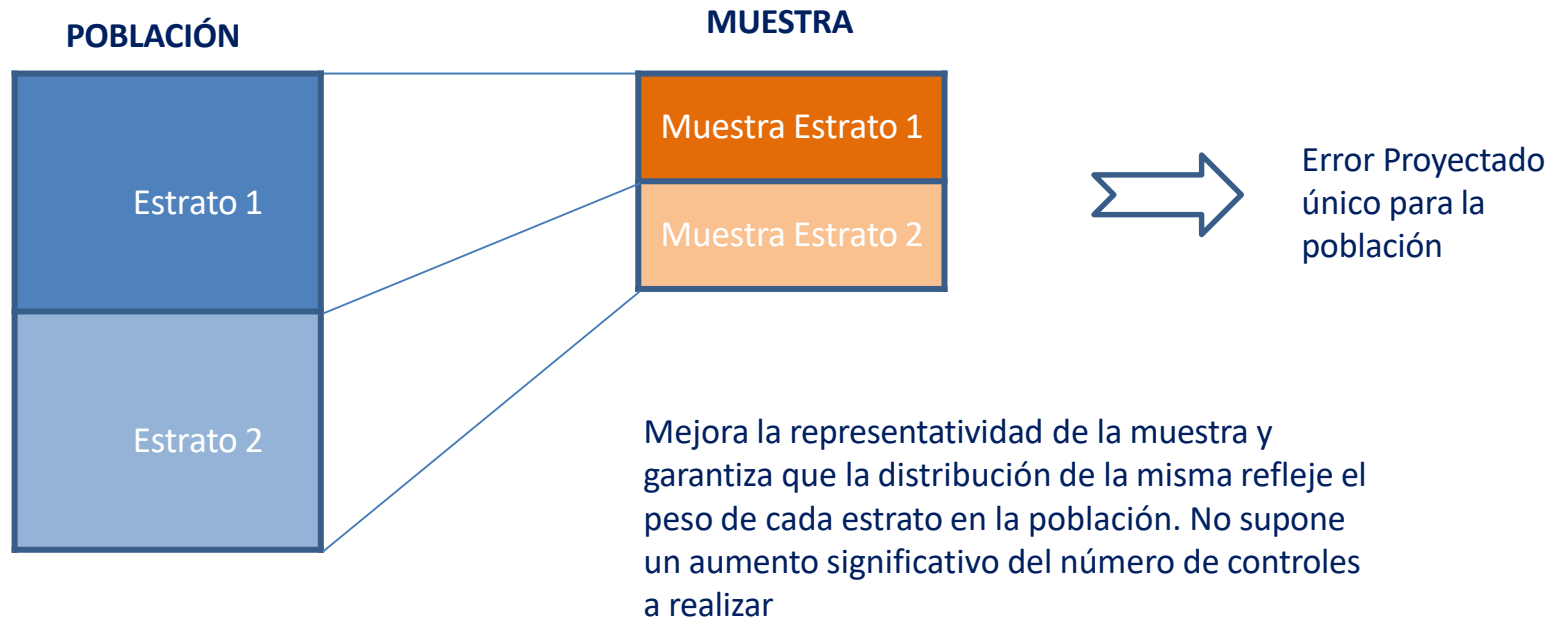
POBLACIÓN

MUESTRA

Estrato 1

Estrato 2

Muestra Estrato 1

Muestra Estrato 2

Error Proyectado único para la población

Mejora la representatividad de la muestra y garantiza que la distribución de la misma refleje el peso de cada estrato en la población. No supone un aumento significativo del número de controles a realizar